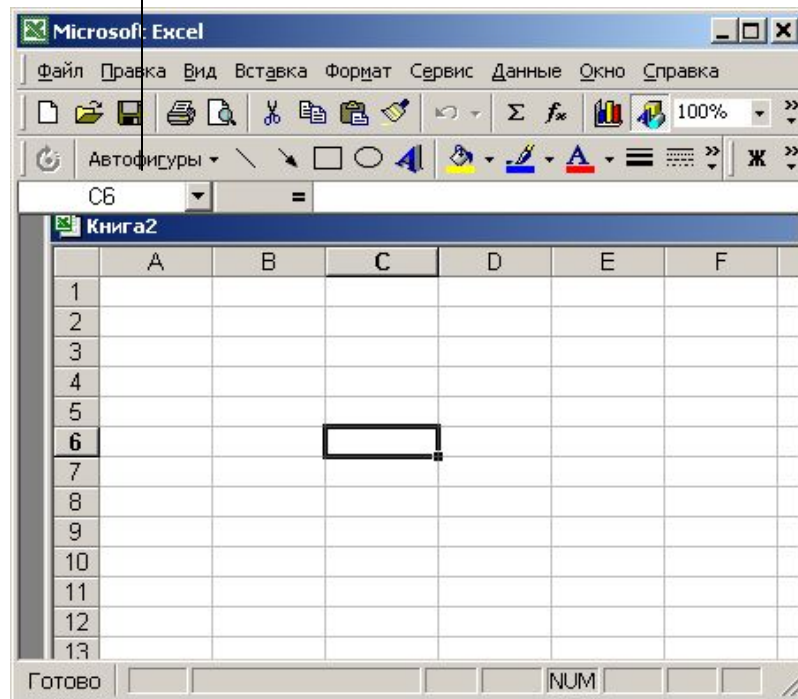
Microsoft Excel

Файл Правка Вид Вставка Формат Сервис Данные Окно Справка

100%

Автофигуры

Ж

C6 =

Книга2

|  | A | B | C | D | E | F |
|---|---|---|---|---|---|---|
| 1 |  |  |  |  |  |  |
| 2 |  |  |  |  |  |  |
| 3 |  |  |  |  |  |  |
| 4 |  |  |  |  |  |  |
| 5 |  |  |  |  |  |  |
| 6 |  |  |  |  |  |  |
| 7 |  |  |  |  |  |  |
| 8 |  |  |  |  |  |  |
| 9 |  |  |  |  |  |  |
| 10 |  |  |  |  |  |  |
| 11 |  |  |  |  |  |  |
| 12 |  |  |  |  |  |  |
| 13 |  |  |  |  |  |  |

Готово NUM